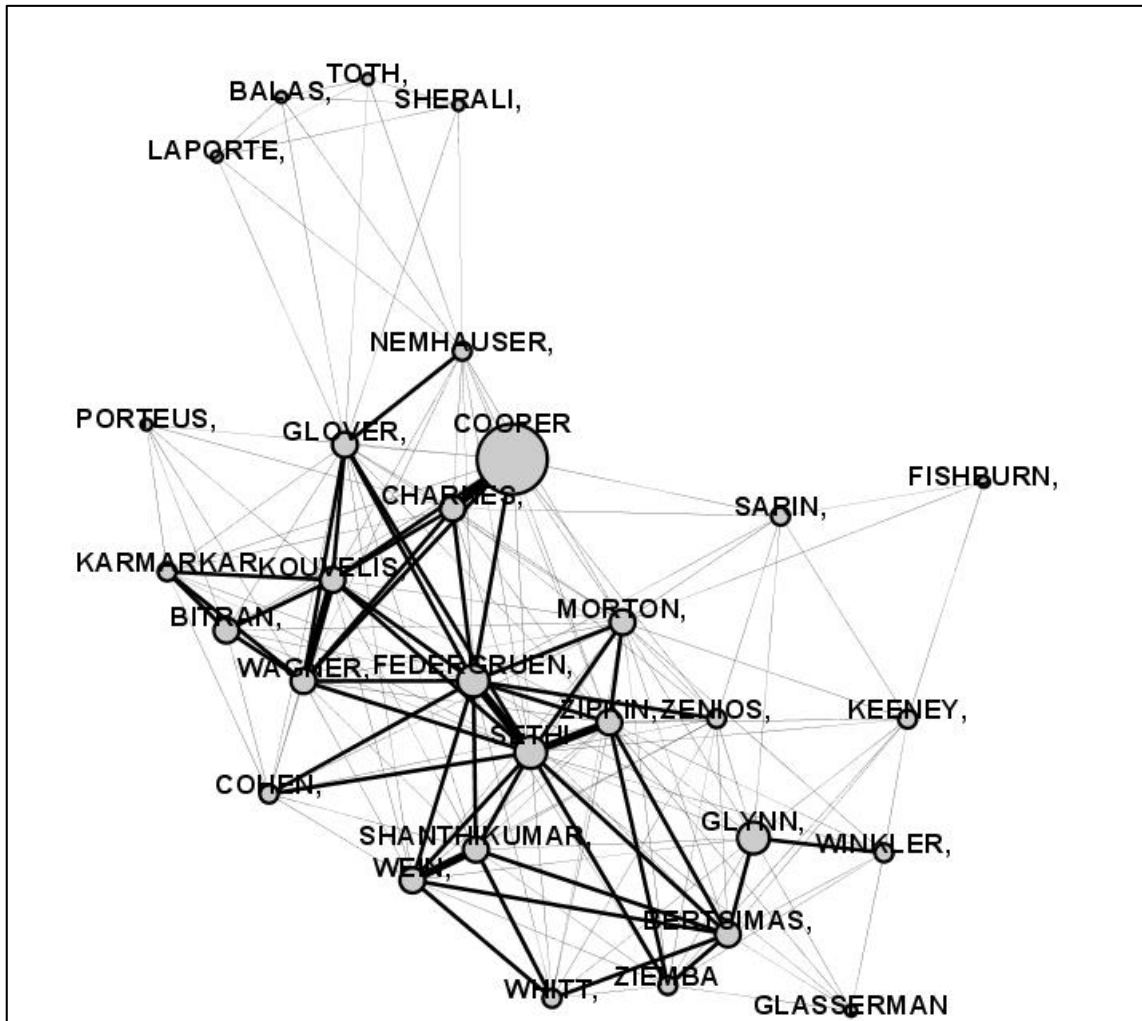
TOTH,
BALAS,
SHERALI,
LAPORTE,
NEMHAUSER,
PORTEUS,
GLOVER,
COOPER
FISHBURN,
CHARNES,
SARIN,
KARMARKAR
KOUVELIS
MORTON,
BITRAN,
WAGNER,
FEDERGRUEN,
ZIPKIN,
ZENIOS,
KEENEY,
SETHI,
COHEN,
GLYNN,
SHANTHIKUMAR,
WINKLER,
WEN,
BERTSIMAS,
WHITT,
ZIEMBA
GLASSERMAN